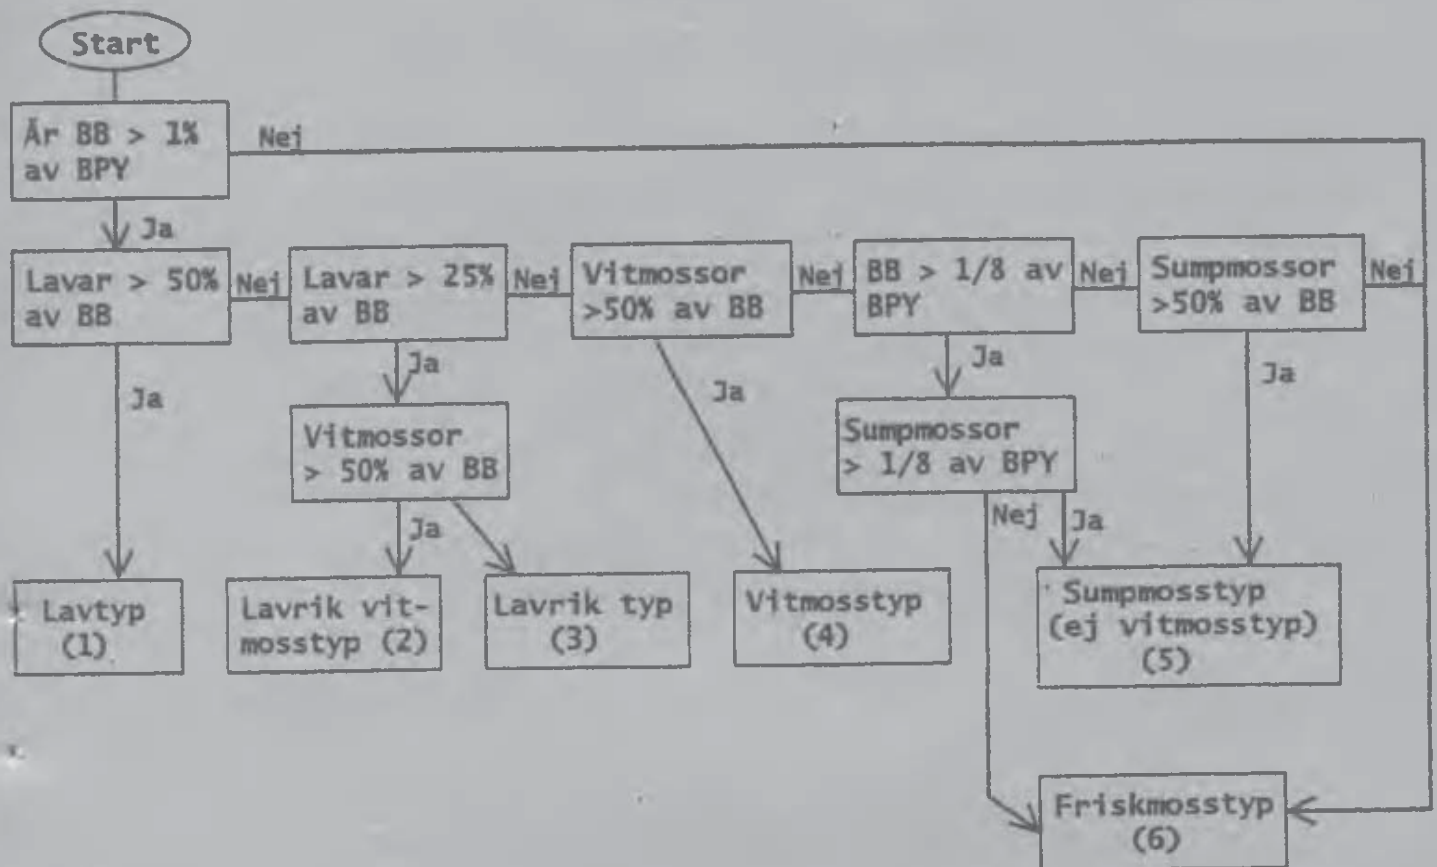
Start

Är BB > 1% av BPY

Nej

Ja

Lavar > 50% av BB

Nej

Lavar > 25% av BB

Nej

Vitmossor >50% av BB

Nej

BB > 1/8 av BPY

Nej

Sumpmossor >50% av BB

Nej

Ja

Ja

Ja

Ja

Ja

Vitmossor > 50% av BB

Sumpmossor > 1/8 av BPY

Ja

Nej

Ja

Lavtyp (1)

Lavrik vitmosstyp (2)

Lavrik typ (3)

Vitmosstyp (4)

Sumpmosstyp (ej vitmosstyp) (5)

Friskmosstyp (6)